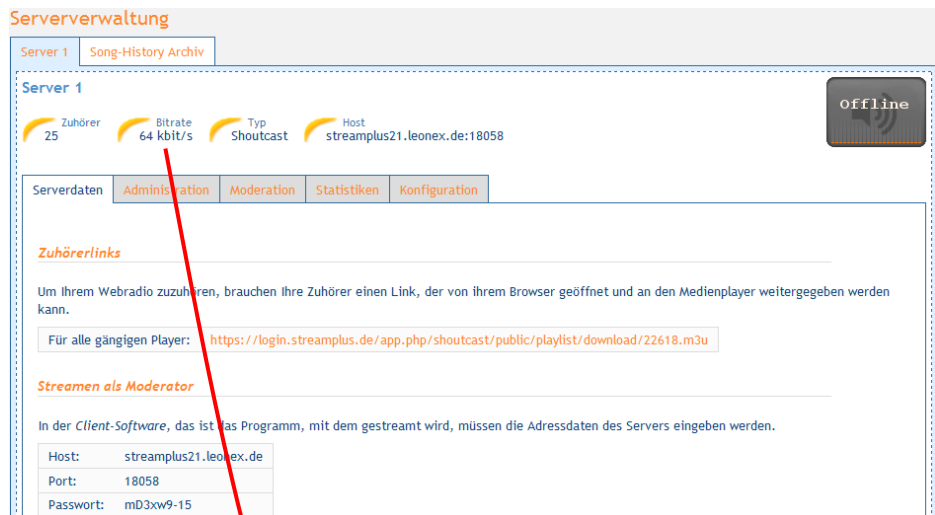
Serververwaltung

Server 1 | Song-History Archiv

Server 1

Zuhörer
25

Bitrate
64 kbit/s

Typ
Shoutcast

Host
streamplus21.leonex.de:18058

Offline

Serverdaten | Administration | Moderation | Statistiken | Konfiguration

Zuhörerlinks

Um Ihrem Webradio zuzuhören, brauchen Ihre Zuhörer einen Link, der von ihrem Browser geöffnet und an den Medienplayer weitergegeben werden kann.

Für alle gängigen Player: https://login.streamplus.de/app.php/shoutcast/public/playlist/download/22618.m3u

Streamen als Moderator

In der Client-Software, das ist das Programm, mit dem gestreamt wird, müssen die Adressdaten des Servers eingeben werden.

| Host: | streamplus21.leonex.de |
|---|---|
| Port: | 18058 |
| Passwort: | mD3xw9-15 |